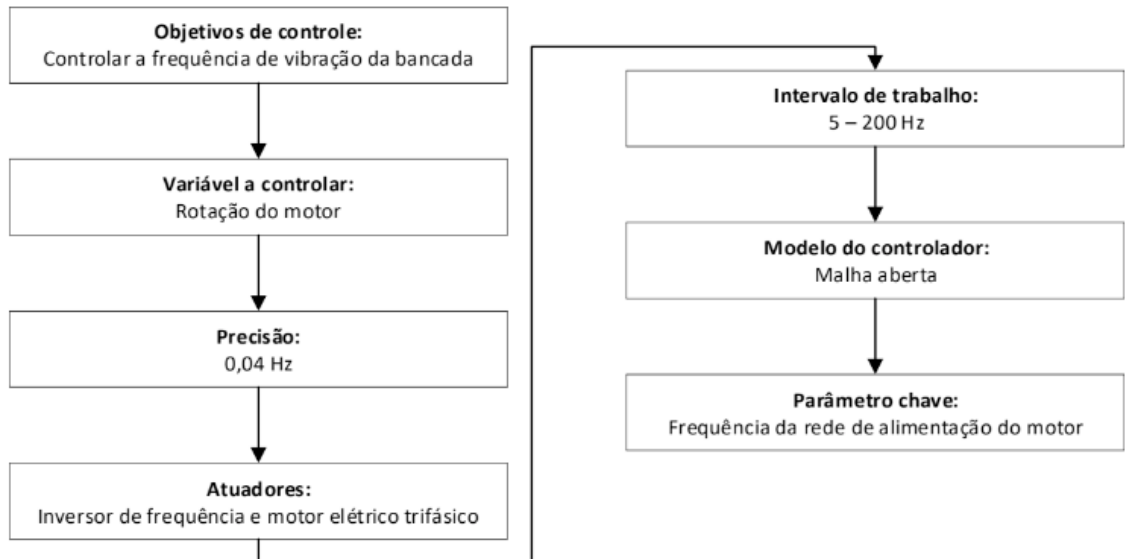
**Objetivos de controle:**
Controlar a frequência de vibração da bancada

**Variável a controlar:**
Rotação do motor

**Precisão:**
0,04 Hz

**Atuadores:**
Inversor de frequência e motor elétrico trifásico

**Intervalo de trabalho:**
5 – 200 Hz

**Modelo do controlador:**
Malha aberta

**Parâmetro chave:**
Frequência da rede de alimentação do motor